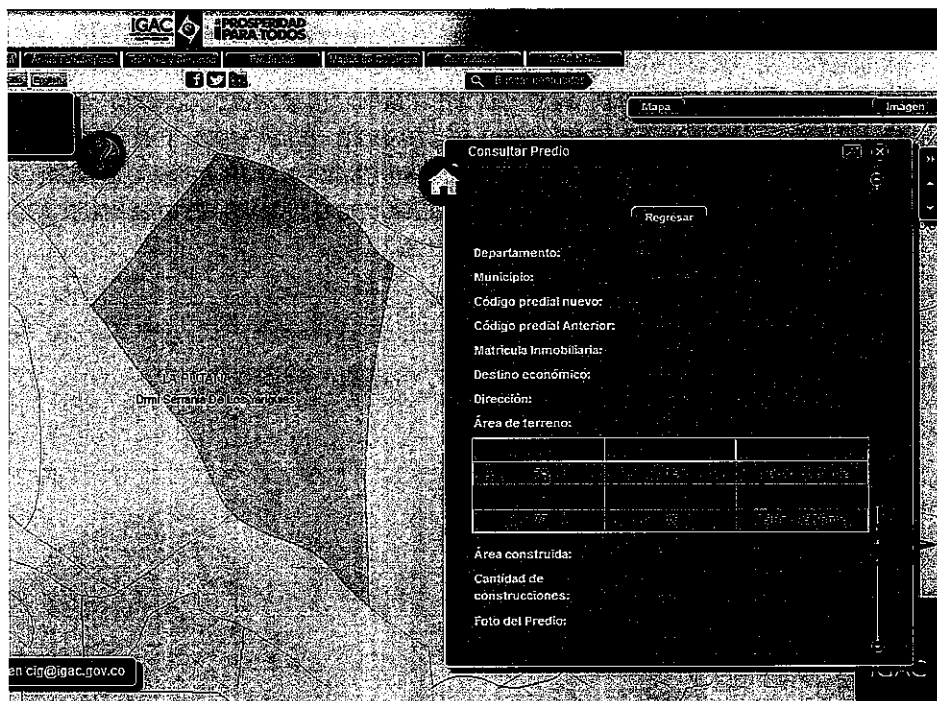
IGAC PROSPERIDAD PARA TODOS

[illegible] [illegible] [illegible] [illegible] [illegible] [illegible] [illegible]

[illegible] English

Buscar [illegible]

Mapa Imagen

Consultar Predio

Regresar

Departamento:

Municipio:

Código predial nuevo:

Código predial Anterior:

Matricula Inmobiliaria:

Destino económico:

Dirección:

Área de terreno:

| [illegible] | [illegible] | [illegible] |
|---|---|---|
| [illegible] | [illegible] | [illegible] |
| | | |
| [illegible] | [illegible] | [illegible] |

Área construida:

Cantidad de construcciones:

Foto del Predio:

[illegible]
Drmi Serrania De Los Yariguies

en cig@igac.gov.co

IGAC